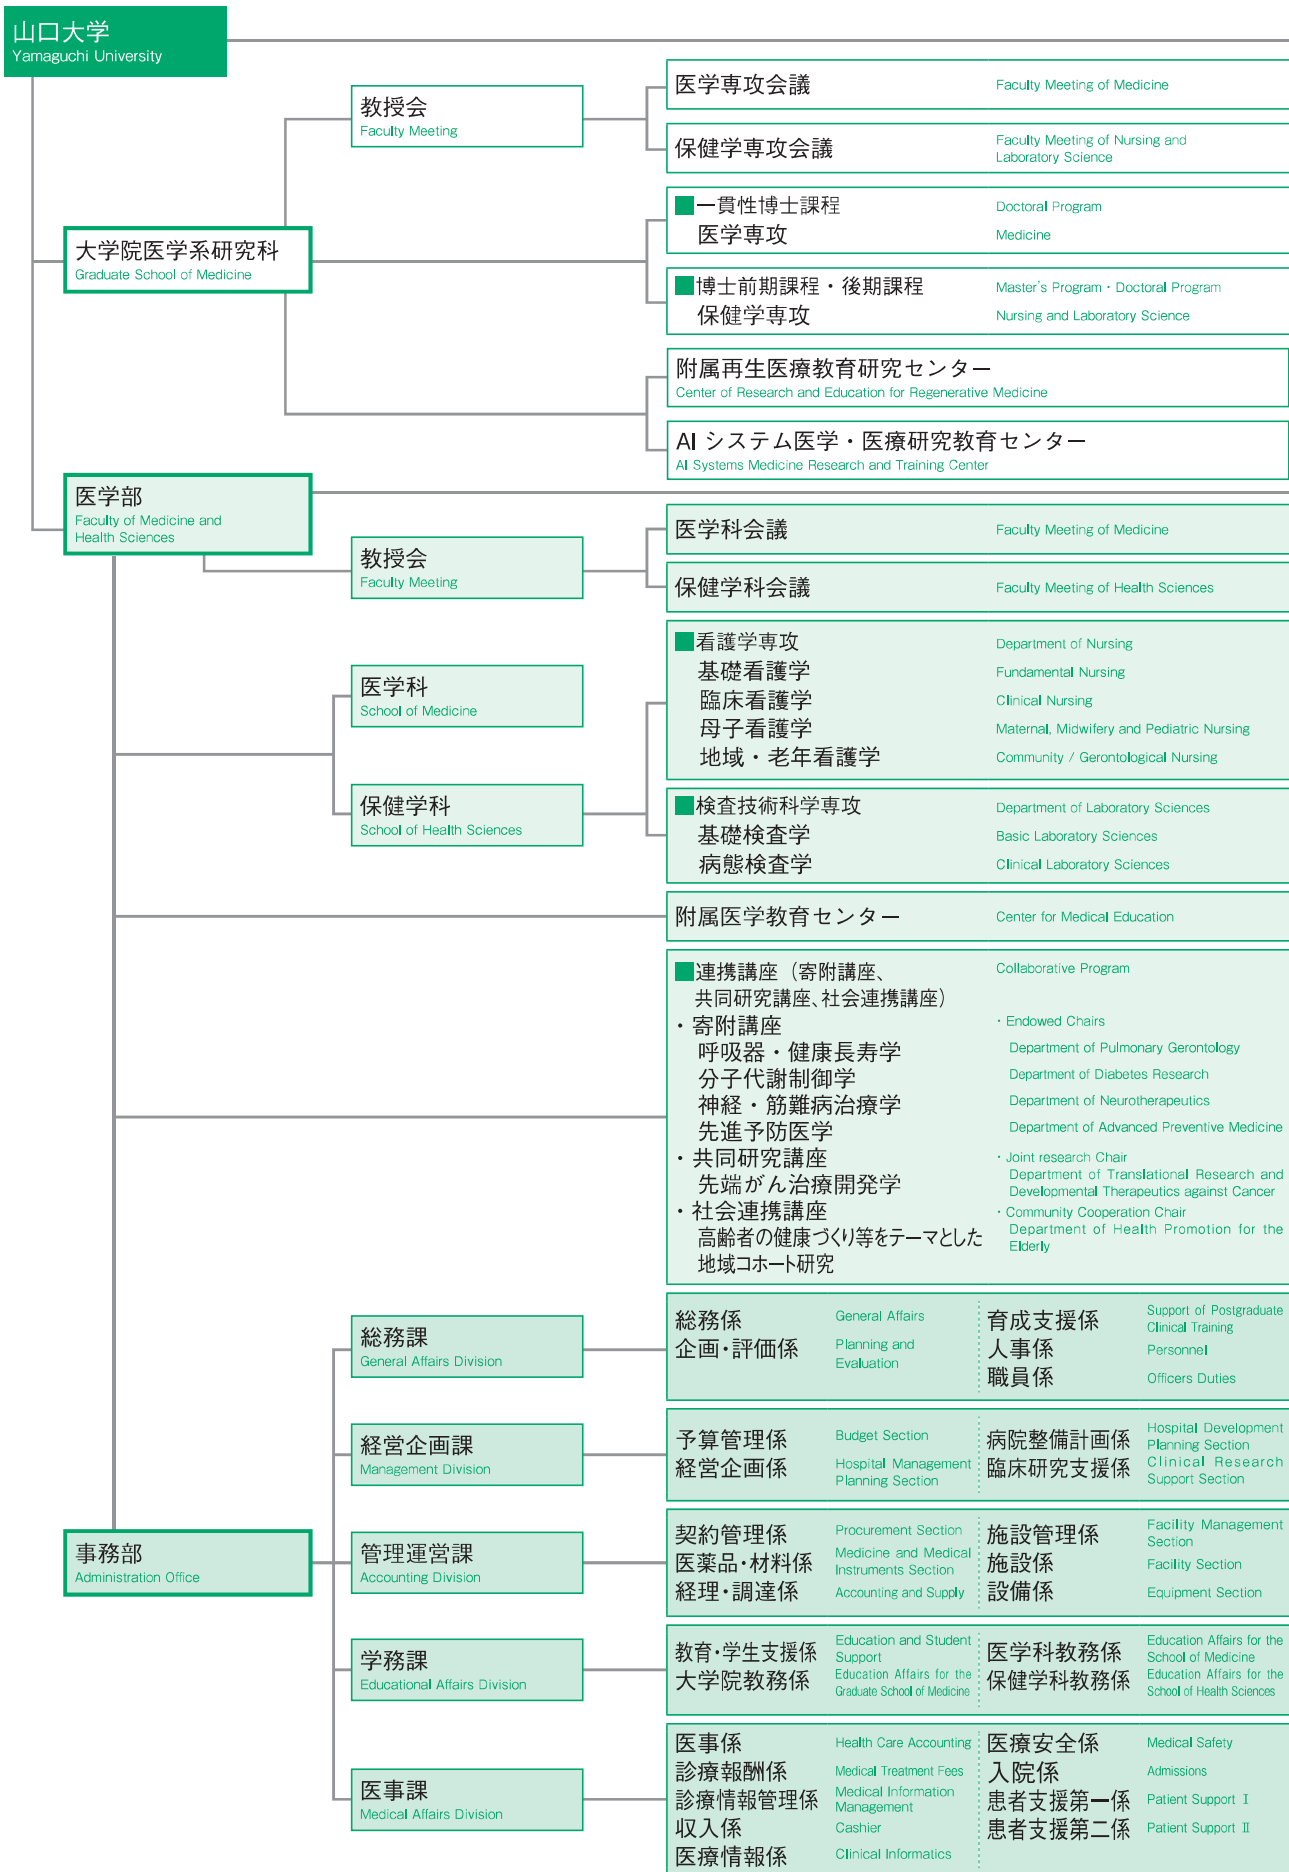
山口大学
Yamaguchi University

教授会
Faculty Meeting

医学専攻会議 Faculty Meeting of Medicine

保健学専攻会議 Faculty Meeting of Nursing and Laboratory Science

大学院医学系研究科
Graduate School of Medicine

一貫性博士課程 Doctoral Program
医学専攻 Medicine

博士前期課程・後期課程 Master's Program・Doctoral Program
保健学専攻 Nursing and Laboratory Science

附属再生医療教育研究センター
Center of Research and Education for Regenerative Medicine

AI システム医学・医療研究教育センター
AI Systems Medicine Research and Training Center

医学部
Faculty of Medicine and Health Sciences

教授会
Faculty Meeting

医学科会議 Faculty Meeting of Medicine

保健学科会議 Faculty Meeting of Health Sciences

医学科
School of Medicine

保健学科
School of Health Sciences

看護学専攻 Department of Nursing
基礎看護学 Fundamental Nursing
臨床看護学 Clinical Nursing
母子看護学 Maternal, Midwifery and Pediatric Nursing
地域・老年看護学 Community / Gerontological Nursing

検査技術科学専攻 Department of Laboratory Sciences
基礎検査学 Basic Laboratory Sciences
病態検査学 Clinical Laboratory Sciences

附属医学教育センター Center for Medical Education

連携講座（寄附講座、共同研究講座、社会連携講座） Collaborative Program
・寄附講座 ・Endowed Chairs
呼吸器・健康長寿学 Department of Pulmonary Gerontology
分子代謝制御学 Department of Diabetes Research
神経・筋難病治療学 Department of Neurotherapeutics
先進予防医学 Department of Advanced Preventive Medicine
・共同研究講座 ・Joint research Chair
先端がん治療開発学 Department of Translational Research and Developmental Therapeutics against Cancer
・社会連携講座 ・Community Cooperation Chair
高齢者の健康づくり等をテーマとした地域コホート研究 Department of Health Promotion for the Elderly

事務部
Administration Office

総務課
General Affairs Division

総務係 General Affairs
企画・評価係 Planning and Evaluation
育成支援係 Support of Postgraduate Clinical Training
人事係 Personnel
職員係 Officers Duties

経営企画課
Management Division

予算管理係 Budget Section
経営企画係 Hospital Management Planning Section
病院整備計画係 Hospital Development Planning Section
臨床研究支援係 Clinical Research Support Section

管理運営課
Accounting Division

契約管理係 Procurement Section
医薬品・材料係 Medicine and Medical Instruments Section
経理・調達係 Accounting and Supply
施設管理係 Facility Management Section
施設係 Facility Section
設備係 Equipment Section

学務課
Educational Affairs Division

教育・学生支援係 Education and Student Support
大学院教務係 Education Affairs for the Graduate School of Medicine
医学科教務係 Education Affairs for the School of Medicine
保健学科教務係 Education Affairs for the School of Health Sciences

医事課
Medical Affairs Division

医事係 Health Care Accounting
診療報酬係 Medical Treatment Fees
診療情報管理係 Medical Information Management
収入係 Cashier
医療情報係 Clinical Informatics
医療安全係 Medical Safety
入院係 Admissions
患者支援第一係 Patient Support Ⅰ
患者支援第二係 Patient Support Ⅱ